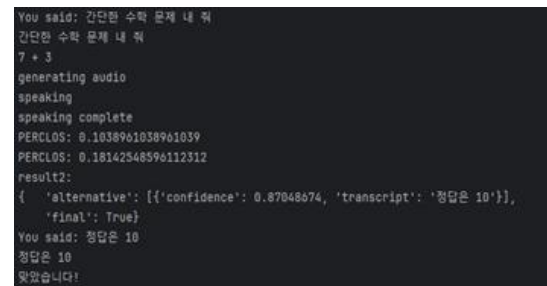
You said: 간단한 수학 문제 내 줘
간단한 수학 문제 내 줘
7 + 3
generating audio
speaking
speaking complete
PERCLOS: 0.1038961038961039
PERCLOS: 0.18142548596112312
result2:
{ 'alternative': [{'confidence': 0.87048674, 'transcript': '정답은 10'}],
'final': True}
You said: 정답은 10
정답은 10
맞았습니다!